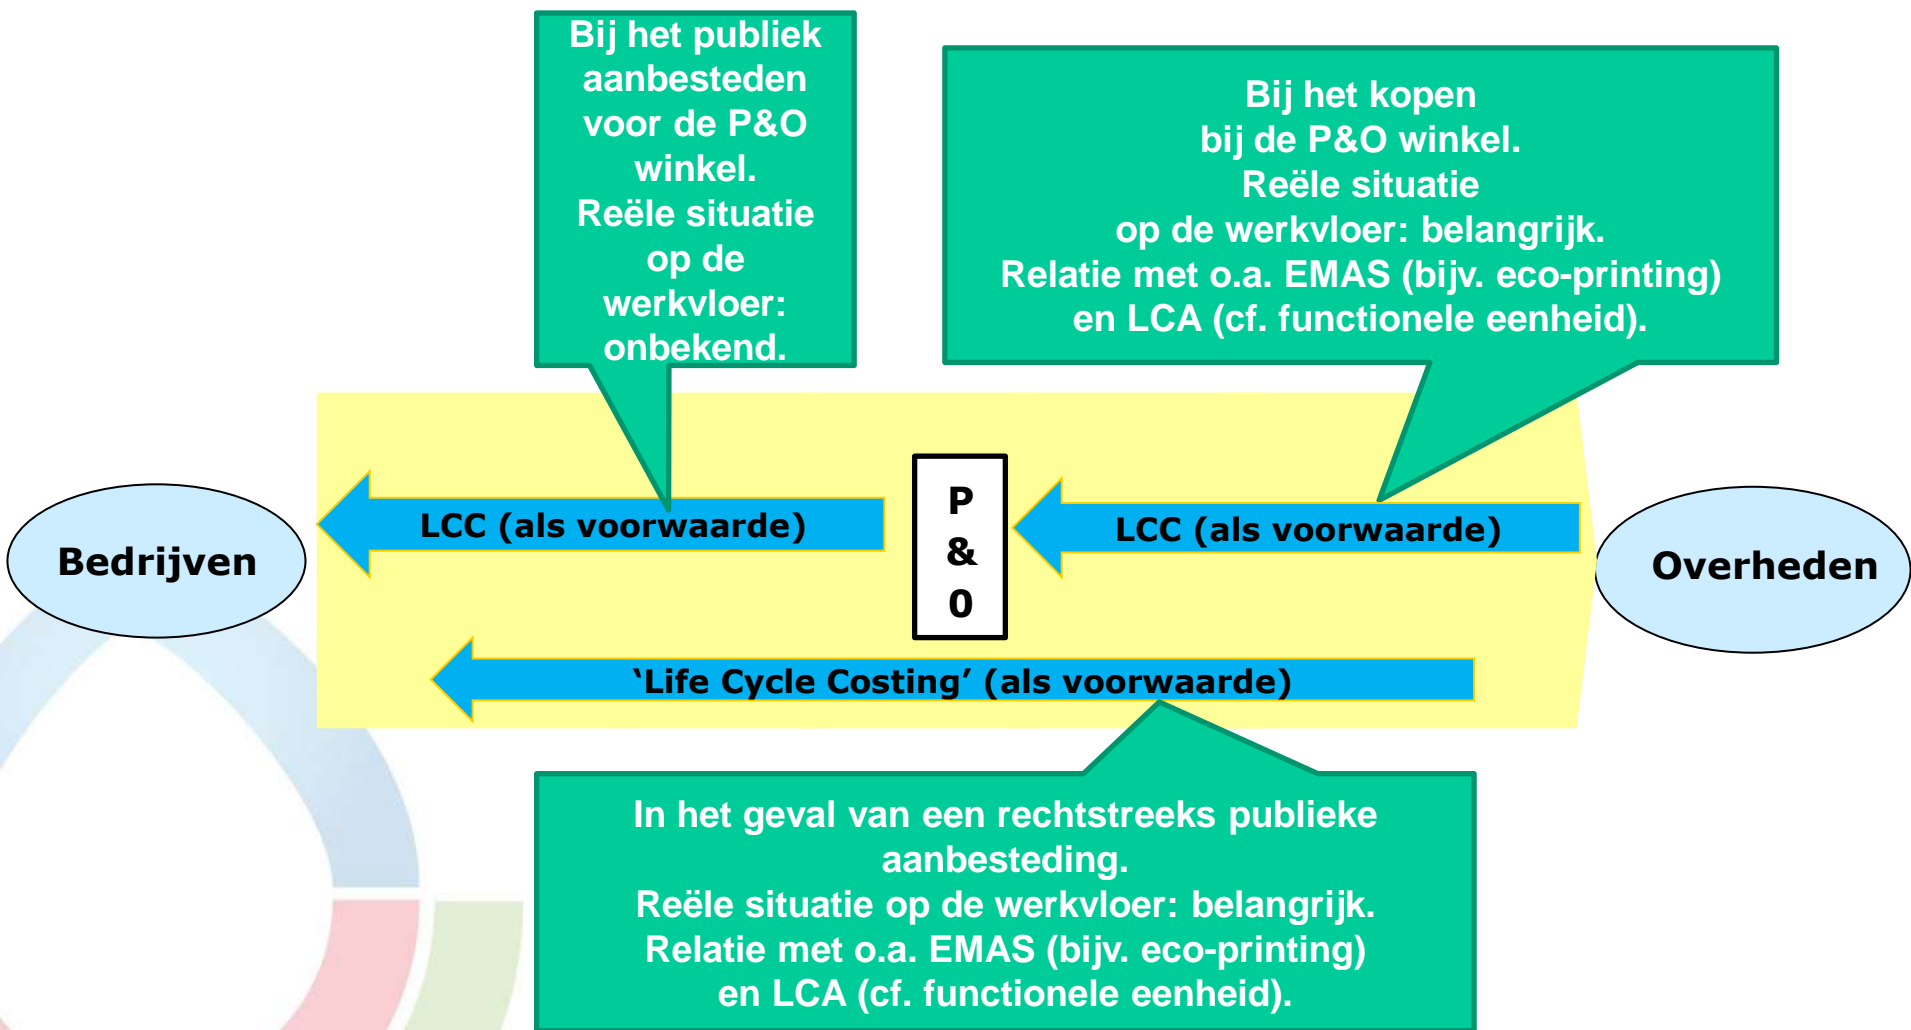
Bij het publiek aanbesteden voor de P&O winkel.
Reële situatie op de werkvloer: onbekend.

Bij het kopen bij de P&O winkel.
Reële situatie op de werkvloer: belangrijk.
Relatie met o.a. EMAS (bijv. eco-printing) en LCA (cf. functionele eenheid).

Bedrijven

LCC (als voorwaarde)

P
&
O

LCC (als voorwaarde)

Overheden

'Life Cycle Costing' (als voorwaarde)

In het geval van een rechtstreeks publieke aanbesteding.
Reële situatie op de werkvloer: belangrijk.
Relatie met o.a. EMAS (bijv. eco-printing) en LCA (cf. functionele eenheid).